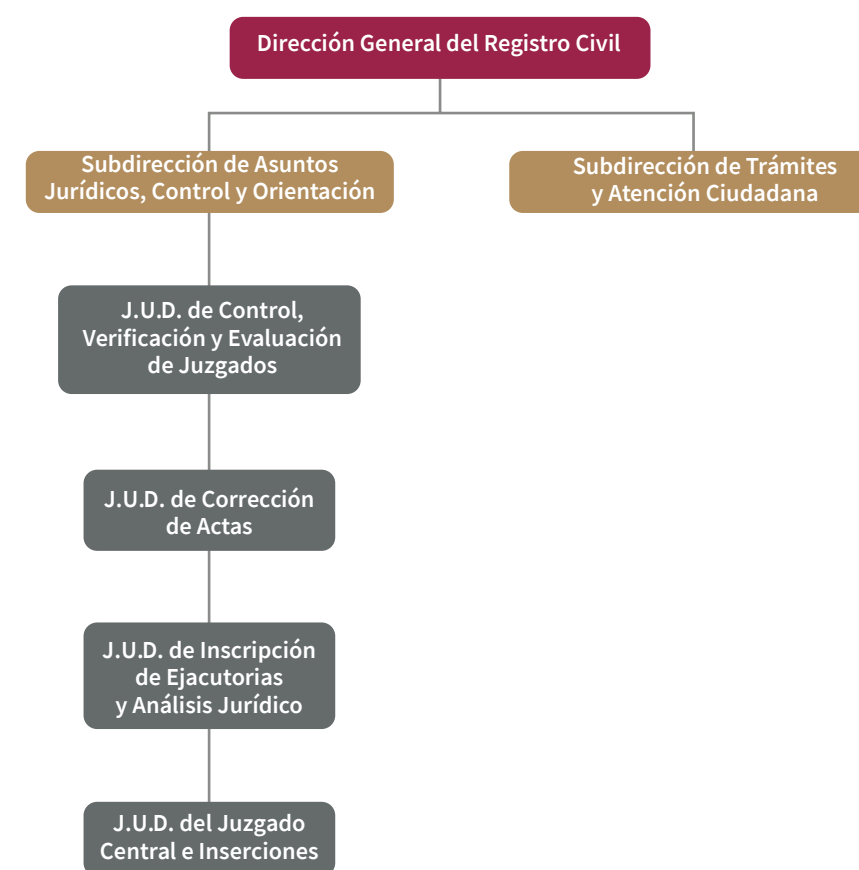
Dirección General del Registro Civil

Subdirección de Asuntos Jurídicos, Control y Orientación

Subdirección de Trámites y Atención Ciudadana

J.U.D. de Control, Verificación y Evaluación de Juzgados

J.U.D. de Corrección de Actas

J.U.D. de Inscripción de Ejacutorias y Análisis Jurídico

J.U.D. del Juzgado Central e Inserciones